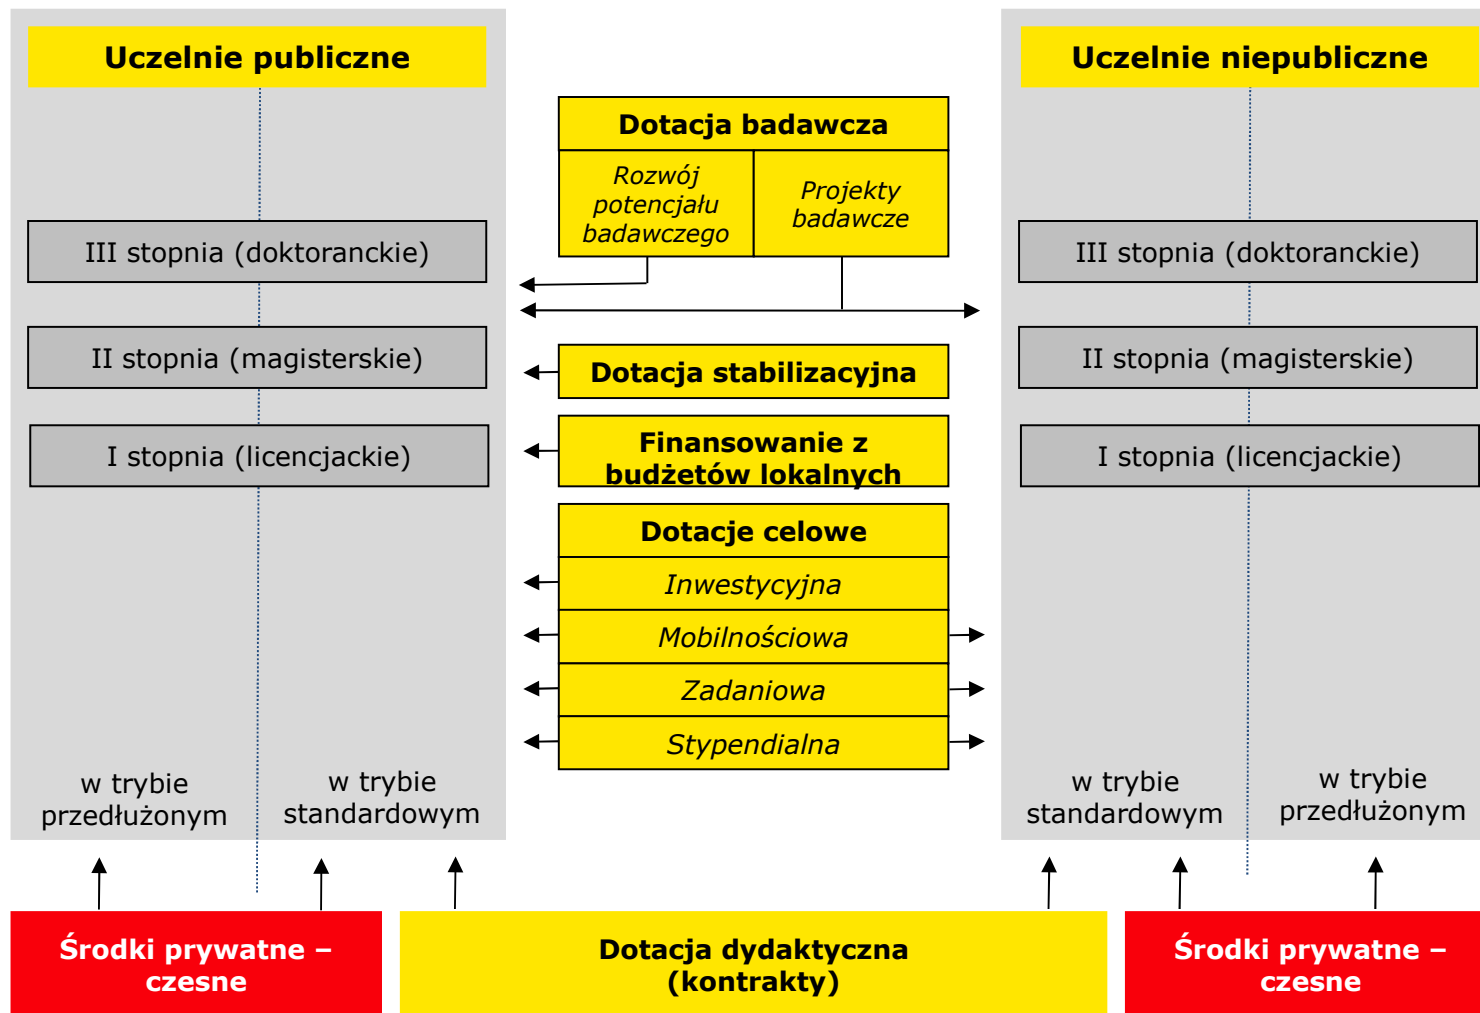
Uczelnie publiczne

III stopnia (doktoranckie)

II stopnia (magisterskie)

I stopnia (licencjackie)

w trybie przedłużonym

w trybie standardowym

Dotacja badawcza

Rozwój potencjału badawczego

Projekty badawcze

Dotacja stabilizacyjna

Finansowanie z budżetów lokalnych

Dotacje celowe

Inwestycyjna

Mobilnościowa

Zadaniowa

Stypendialna

Uczelnie niepubliczne

III stopnia (doktoranckie)

II stopnia (magisterskie)

I stopnia (licencjackie)

w trybie standardowym

w trybie przedłużonym

Środki prywatne – czesne

Dotacja dydaktyczna (kontrakty)

Środki prywatne – czesne